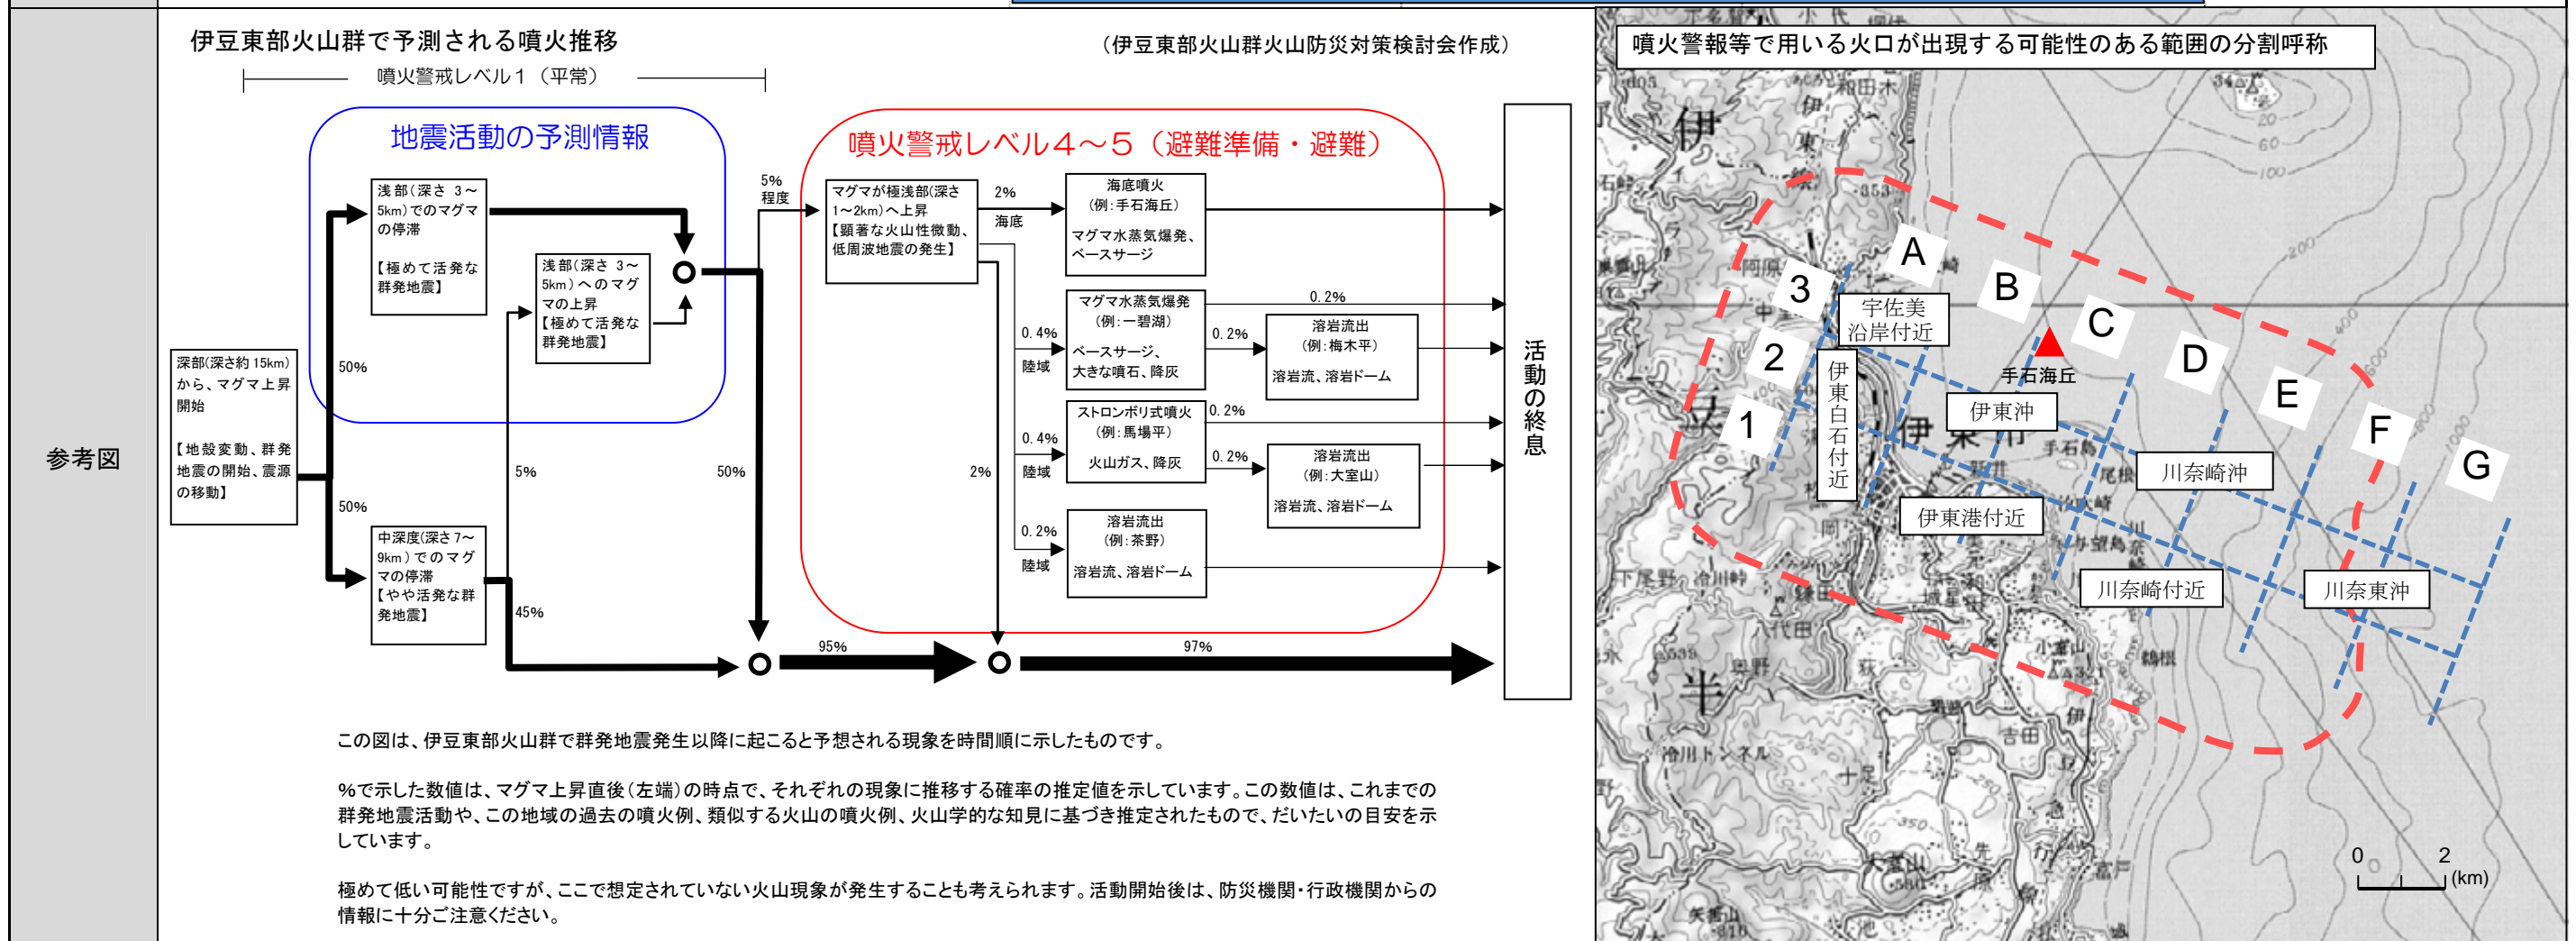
参考図

伊豆東部火山群で予測される噴火推移

（伊豆東部火山群火山防災対策検討会作成）

噴火警戒レベル１（平常）

地震活動の予測情報

噴火警戒レベル４～５（避難準備・避難）

深部(深さ約 15km)から、マグマ上昇開始
【地殻変動、群発地震の開始、震源の移動】

50%

50%

浅部（深さ 3～5km）でのマグマの停滞
【極めて活発な群発地震】

浅部（深さ 3～5km）へのマグマの上昇
【極めて活発な群発地震】

中深度(深さ 7～9km）でのマグマの停滞
【やや活発な群発地震】

5%

45%

50%

5%程度

マグマが極浅部(深さ1～2km)へ上昇
【顕著な火山性微動、低周波地震の発生】

2%
海底

海底噴火
（例：手石海丘）
マグマ水蒸気爆発、ベースサージ

0.4%
陸域

マグマ水蒸気爆発
（例：一碧湖）
ベースサージ、大きな噴石、降灰

0.2%

0.2%

溶岩流出
（例：梅木平）
溶岩流、溶岩ドーム

0.4%
陸域

ストロンボリ式噴火
（例：馬場平）
火山ガス、降灰

0.2%

0.2%

溶岩流出
（例：大室山）
溶岩流、溶岩ドーム

2%

0.2%
陸域

溶岩流出
（例：茶野）
溶岩流、溶岩ドーム

95%

97%

活動の終息

この図は、伊豆東部火山群で群発地震発生以降に起こると予想される現象を時間順に示したものです。

%で示した数値は、マグマ上昇直後（左端）の時点で、それぞれの現象に推移する確率の推定値を示しています。この数値は、これまでの群発地震活動や、この地域の過去の噴火例、類似する火山の噴火例、火山学的な知見に基づき推定されたもので、だいたいの目安を示しています。

極めて低い可能性ですが、ここで想定されていない火山現象が発生することも考えられます。活動開始後は、防災機関・行政機関からの情報に十分ご注意ください。

噴火警報等で用いる火口が出現する可能性のある範囲の分割呼称

A
B
C
D
E
F
G
1
2
3

宇佐美沿岸付近
伊東白石付近
手石海丘
伊東沖
伊東港付近
川奈崎沖
川奈崎付近
川奈東沖

0
2
(km)